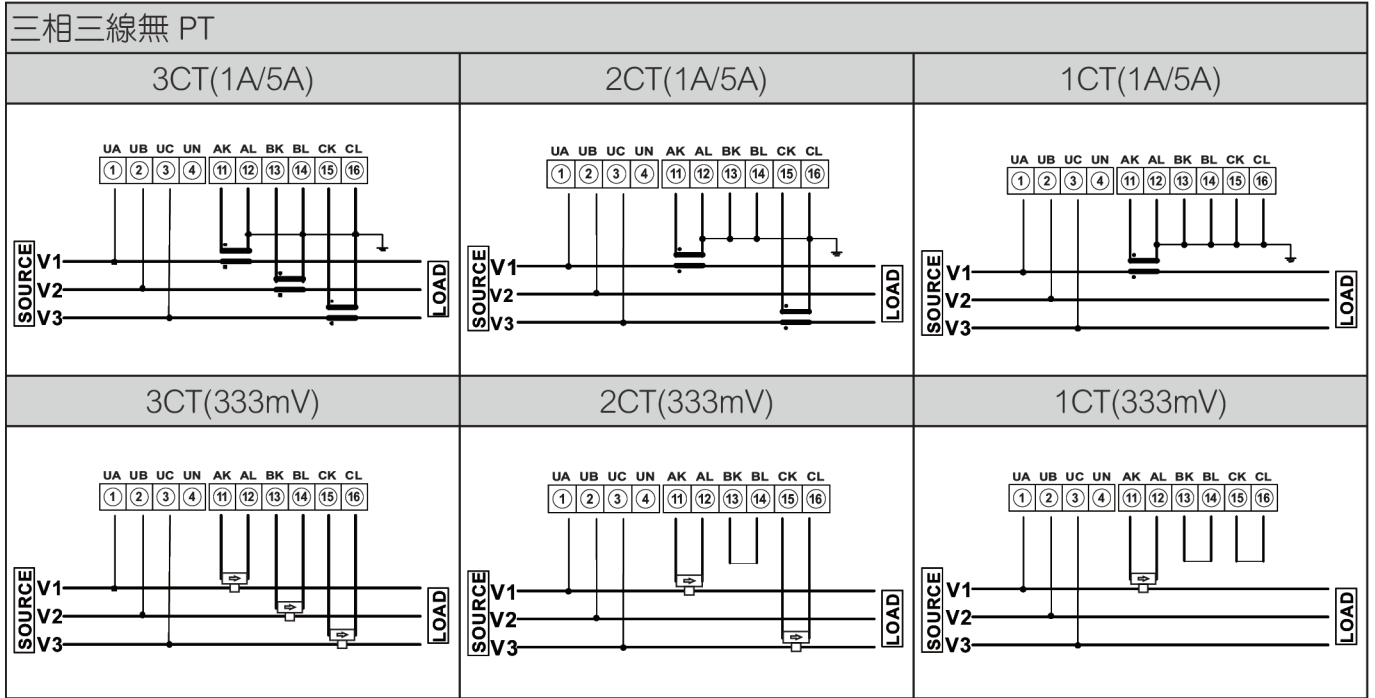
三相三線無 PT

| 3CT(1A/5A) | 2CT(1A/5A) | 1CT(1A/5A) |
|---|---|---|
| UA UB UC UN AK AL BK BL CK CL ① ② ③ ④ ⑪ ⑫ ⑬ ⑭ ⑮ ⑯ SOURCE V1 V2 V3 LOAD | UA UB UC UN AK AL BK BL CK CL ① ② ③ ④ ⑪ ⑫ ⑬ ⑭ ⑮ ⑯ SOURCE V1 V2 V3 LOAD | UA UB UC UN AK AL BK BL CK CL ① ② ③ ④ ⑪ ⑫ ⑬ ⑭ ⑮ ⑯ SOURCE V1 V2 V3 LOAD |
| 3CT(333mV) | 2CT(333mV) | 1CT(333mV) |
| UA UB UC UN AK AL BK BL CK CL ① ② ③ ④ ⑪ ⑫ ⑬ ⑭ ⑮ ⑯ SOURCE V1 V2 V3 LOAD | UA UB UC UN AK AL BK BL CK CL ① ② ③ ④ ⑪ ⑫ ⑬ ⑭ ⑮ ⑯ SOURCE V1 V2 V3 LOAD | UA UB UC UN AK AL BK BL CK CL ① ② ③ ④ ⑪ ⑫ ⑬ ⑭ ⑮ ⑯ SOURCE V1 V2 V3 LOAD |